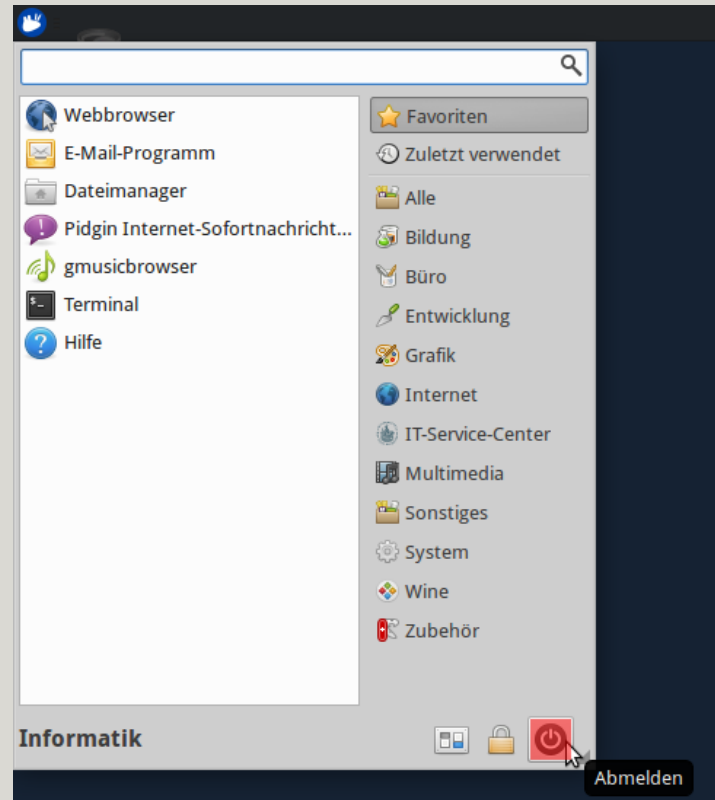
Webbrowser
E-Mail-Programm
Dateimanager
Pidgin Internet-Sofortnachricht...
gmusicbrowser
Terminal
Hilfe

Favoriten
Zuletzt verwendet
Alle
Bildung
Büro
Entwicklung
Grafik
Internet
IT-Service-Center
Multimedia
Sonstiges
System
Wine
Zubehör

Informatik

Abmelden